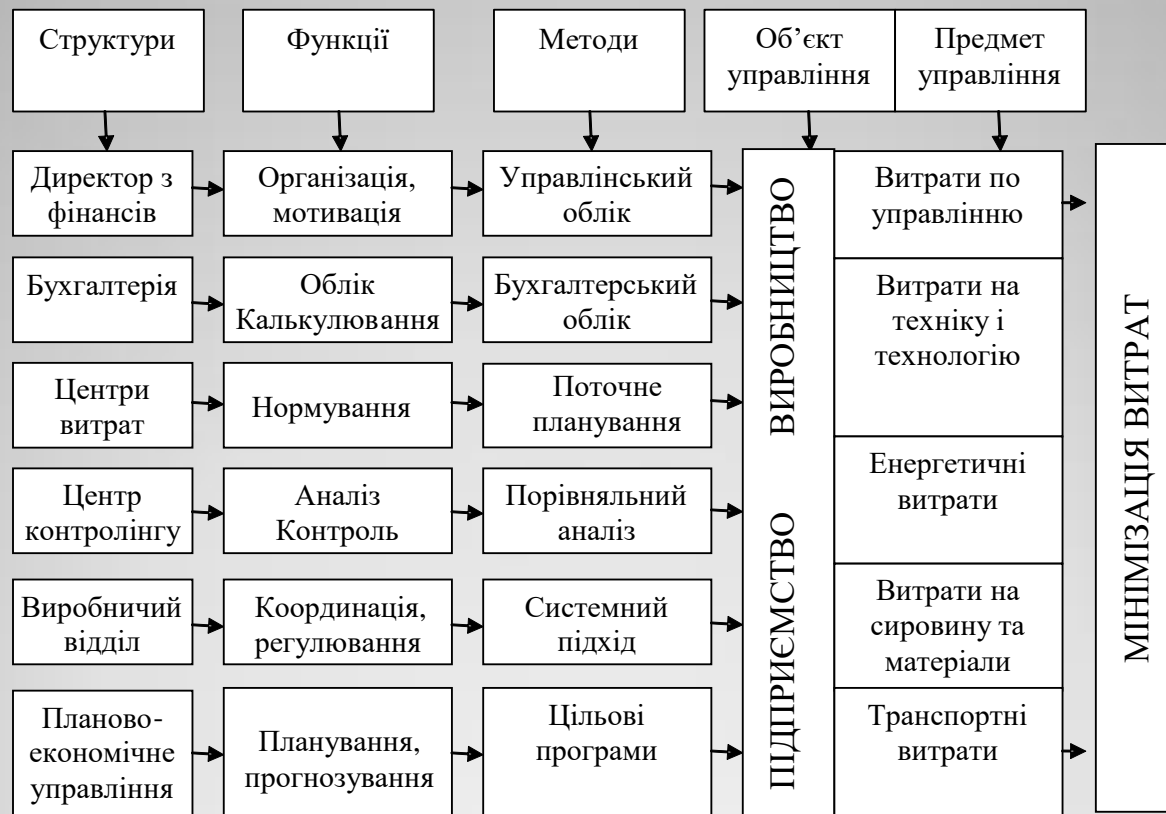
Структури

Функції

Методи

Об’єкт управління

Предмет управління

Директор з фінансів

Організація, мотивація

Управлінський облік

Бухгалтерія

Облік Калькулювання

Бухгалтерський облік

Центри витрат

Нормування

Поточне планування

Центр контролінгу

Аналіз Контроль

Порівняльний аналіз

Виробничий відділ

Координація, регулювання

Системний підхід

Планово-економічне управління

Планування, прогнозування

Цільові програми

ВИРОБНИЦТВО

ПІДПРИЄМСТВО

Витрати по управлінню

Витрати на техніку і технологію

Енергетичні витрати

Витрати на сировину та матеріали

Транспортні витрати

МІНІМІЗАЦІЯ ВИТРАТ